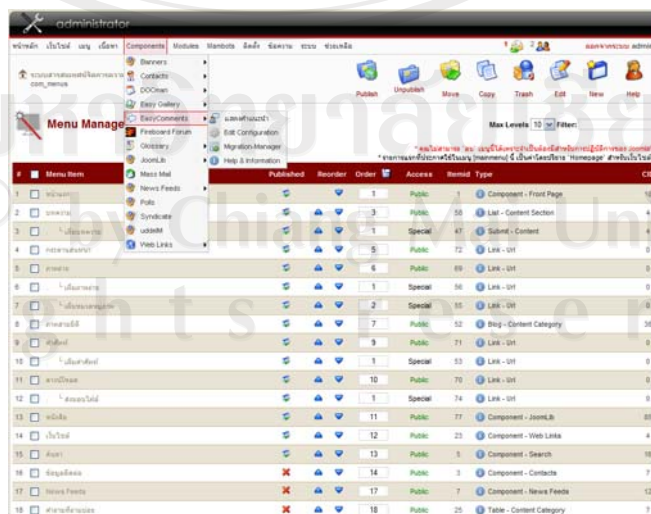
administrator

หน้าหลัก เว็บไซต์ เมนู เนื้อหา Components Modules Mambots ติดตั้ง ข้อความ ระบบ ช่วยเหลือ

ระบบจัดการเมนูหลัก com_menus

Banners
Contacts
DOCman
Easy Gallery
EasyComments
Fireboard Forum
Glossary
JoomLib
Mass Mail
News Feeds
Polls
Syndicate
uddeIM
Web Links

แสดงความเห็น
Edit Configuration
Migration-Manager
Help & Information

Publish Unpublish Move Copy Trash Edit New Help

Menu Manage

Max Levels 10 Filter:

| # | | Menu Item | Published | Reorder | Order | Access | Itemid | Type |
|---|---|---|---|---|---|---|---|---|
| 1 | | หน้าแรก | | | 1 | Public | 1 | Component - Front Page |
| 2 | | บทความ | | | 3 | Public | 58 | List - Content Section |
| 3 | | - เพิ่มบทความ | | | 1 | uddeIM | 47 | Submit - Content |
| 4 | | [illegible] | | | 5 | Public | 72 | Link - Url |
| 5 | | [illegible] | | | 6 | Public | 69 | Link - Url |
| 6 | | - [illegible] | | | 1 | Special | 56 | Link - Url |
| 7 | | - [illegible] | | | 2 | Special | 55 | Link - Url |
| 8 | | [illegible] | | | 7 | Public | 52 | Blog - Content Category |
| 9 | | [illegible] | | | 9 | Public | 71 | Link - Url |
| 10 | | - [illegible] | | | 1 | Special | 53 | Link - Url |
| 11 | | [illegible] | | | 10 | Public | 70 | Link - Url |
| 12 | | - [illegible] | | | 1 | Special | 74 | Link - Url |
| 13 | | หนังสือ | | | 11 | Public | 77 | Component - JoomLib |
| 14 | | เว็บไซต์ | | | 12 | Public | 23 | Component - Web Links |
| 15 | | ค้นหา | | | 13 | Public | 5 | Component - Search |
| 16 | | ติดต่อเรา | | | 14 | Public | 3 | Component - Contacts |
| 17 | | News Feeds | | | 17 | Public | 7 | Component - News Feeds |
| 18 | | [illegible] | | | 18 | Public | 25 | Table - Content Category |